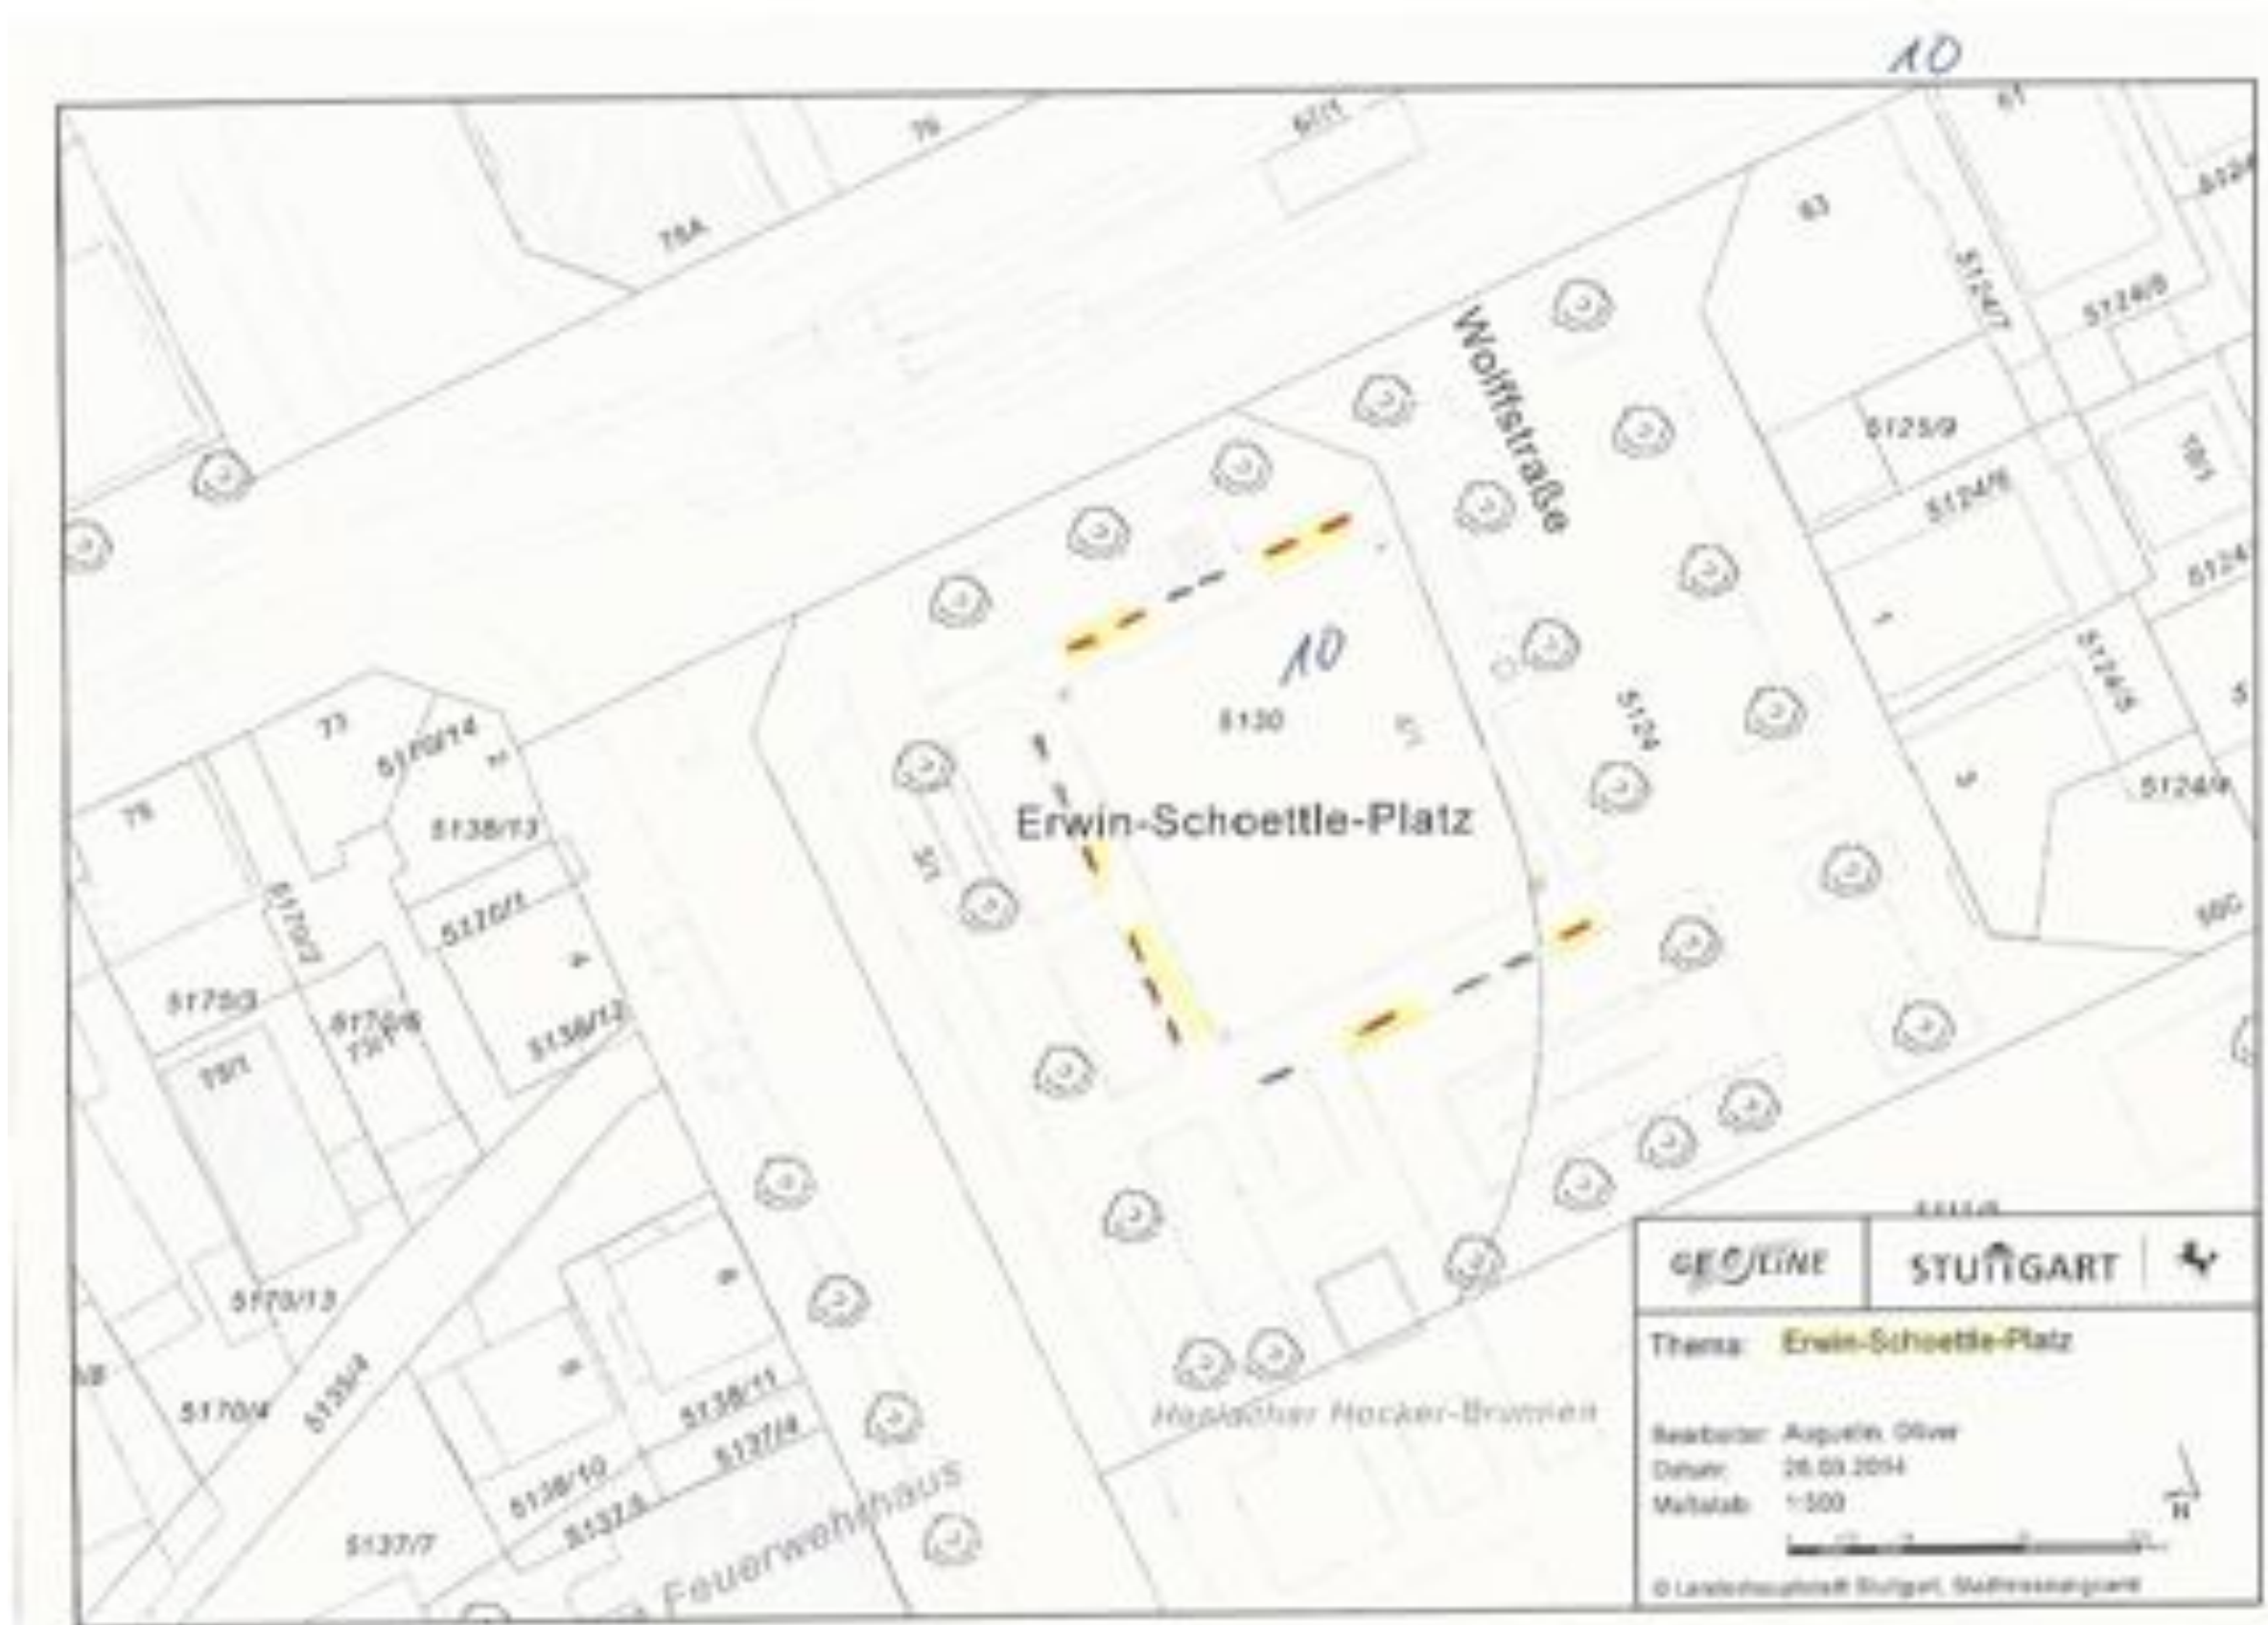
10

79

67/1

79A

81

83

5124/7

5124/8

5124

Wolffstraße

5125/9

5124/6

10

5130

Erwin-Schoettle-Platz

5124

5124/5

5124/9

73

5170/14

75

5138/13

5170/2

5170/1

5175/3

5170/6

79/1

5138/12

5170/13

5170/4

5155/4

5138/11

5137/4

5138/10

5137/5

5137/7

Feuerwehrhaus

Heslacher Hocker-Brunnen

GEOLINE

STUTTGART

Thema: Erwin-Schoettle-Platz

Bearbeiter: Augustin, Oliver
Datum: 26.03.2014
Maßstab: 1:500

N

© Landeshauptstadt Stuttgart, Stadtmessungsamt